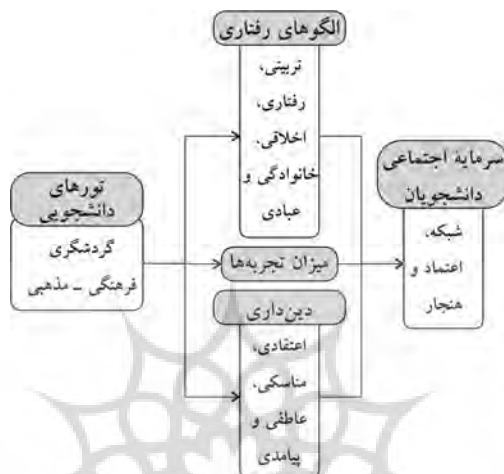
الگوهای رفتاری

تربیتی، رفتاری، اخلاقی، خانوادگی و عبادی

تورهای دانشجویی

گردشگری فرهنگی ـ مذهبی

میزان تجربه‌ها

دین‌داری

اعتقادی، مناسکی، عاطفی و پیامدی

سرمایه اجتماعی دانشجویان

شبکه، اعتماد و هنجار